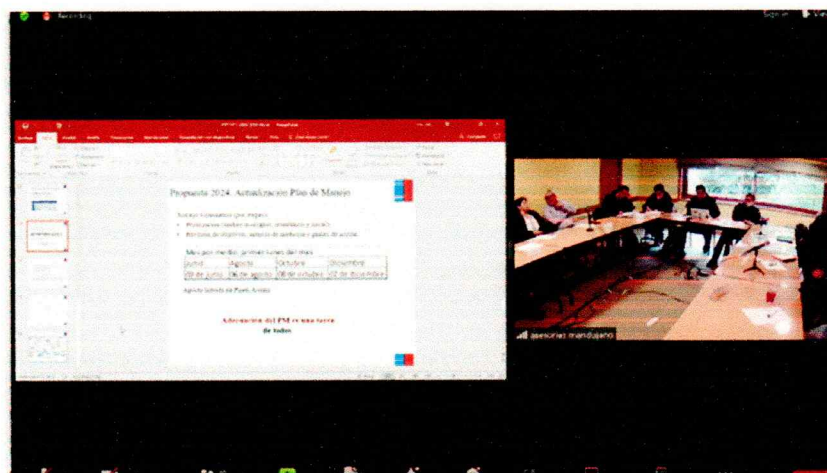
Recording

Propuesta 2024: Actualización Plan de Manejo

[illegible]

- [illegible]
- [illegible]

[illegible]

| Junio | Agosto | Octubre | Diciembre |
|---|---|---|---|
| 08 de junio | 26 de agosto | 08 de octubre | 02 de diciembre |

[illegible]

Actualización del PM es una tarea de todos

asesorias mandujano